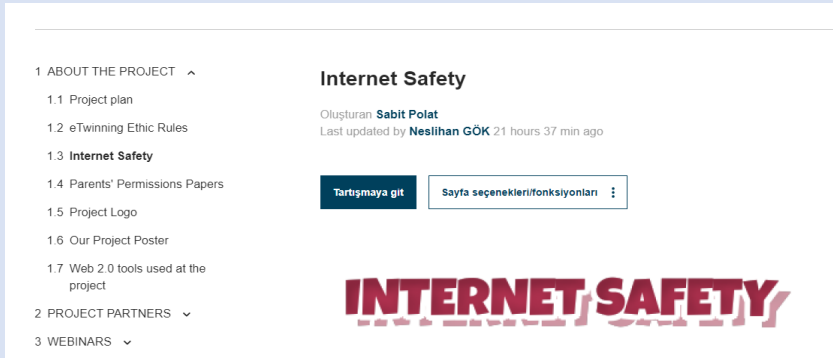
1 ABOUT THE PROJECT
1.1 Project plan
1.2 eTwinning Ethic Rules
1.3 Internet Safety
1.4 Parents' Permissions Papers
1.5 Project Logo
1.6 Our Project Poster
1.7 Web 2.0 tools used at the project
2 PROJECT PARTNERS
3 WEBINARS

Internet Safety

Oluşturan Sabit Polat
Last updated by Neslihan GÖK 21 hours 37 min ago

Tartışmaya git
Sayfa seçenekleri/fonksiyonları

INTERNET SAFETY